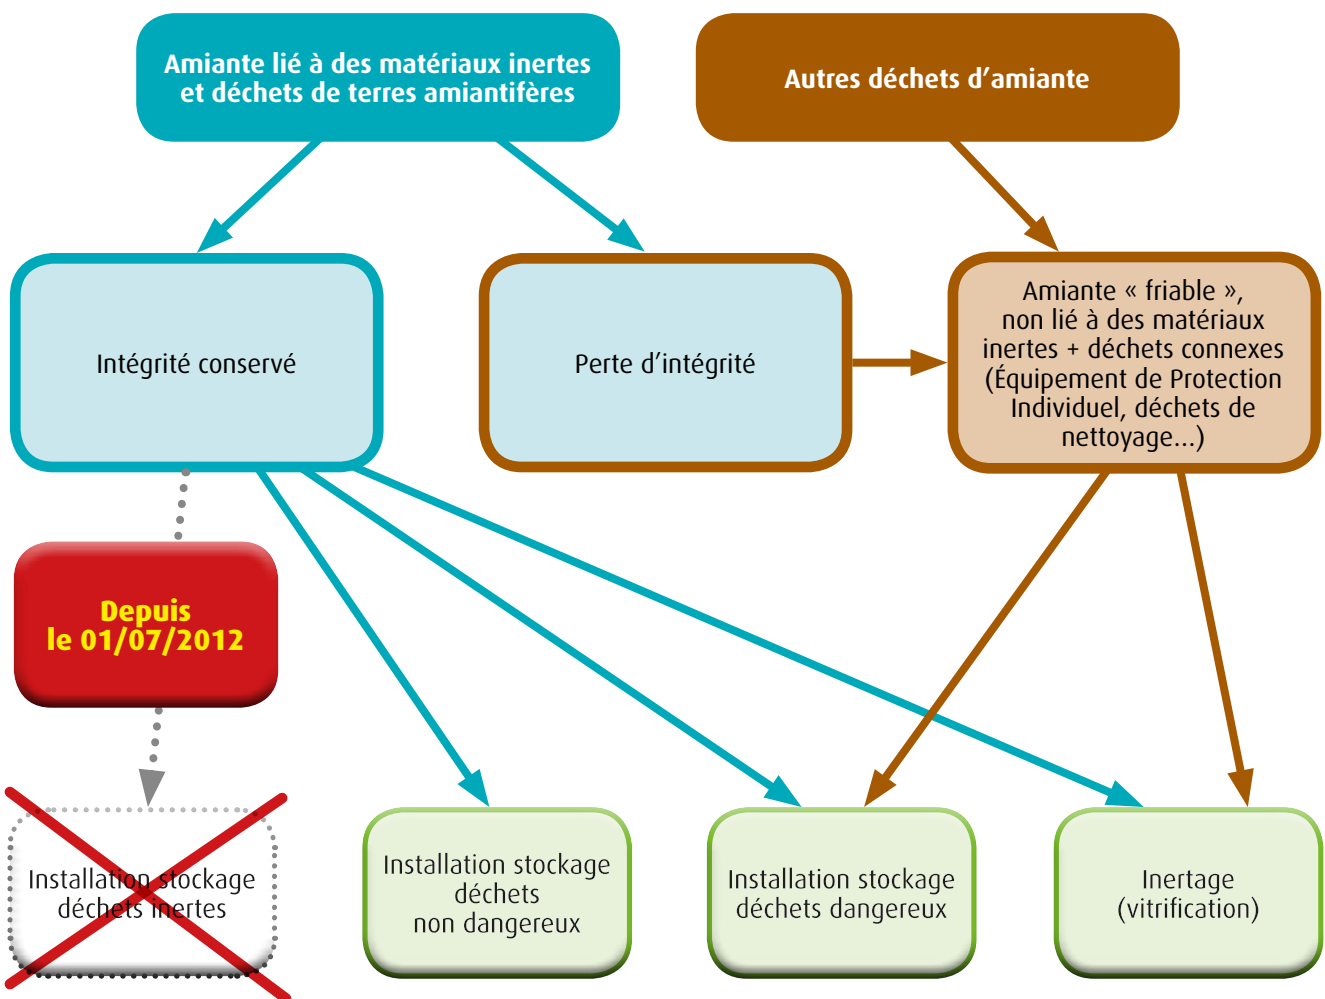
Amiante lié à des matériaux inertes et déchets de terres amiantifères

Autres déchets d'amiante

Intégrité conservé

Perte d'intégrité

Amiante « friable », non lié à des matériaux inertes + déchets connexes (Équipement de Protection Individuel, déchets de nettoyage...)

Depuis le 01/07/2012

Installation stockage déchets inertes

Installation stockage déchets non dangereux

Installation stockage déchets dangereux

Inertage (vitrification)